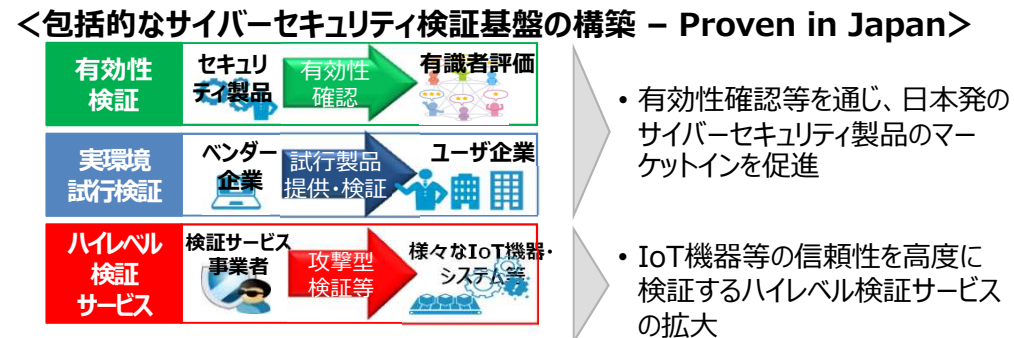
＜包括的なサイバーセキュリティ検証基盤の構築 – Proven in Japan＞

有効性検証

セキュリティ製品

有効性確認

有識者評価

実環境試行検証

ベンダー企業

試行製品提供・検証

ユーザ企業

ハイレベル検証サービス

検証サービス事業者

攻撃型検証等

様々なIoT機器・システム等

• 有効性確認等を通じ、日本発のサイバーセキュリティ製品のマーケットインを促進

• IoT機器等の信頼性を高度に検証するハイレベル検証サービスの拡大